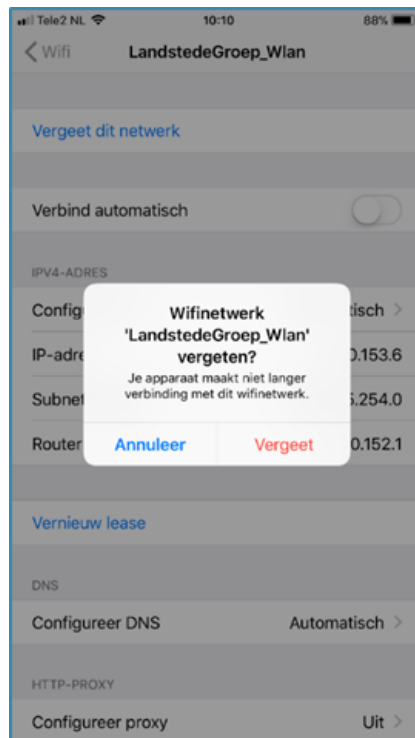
Tele2 NL 10:10 88%

< Wifi LandstedeGroep_Wlan

Vergeet dit netwerk

Verbind automatisch

IPV4-ADRES

Config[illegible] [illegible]tisch >

IP-adre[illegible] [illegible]0.153.6

Subnet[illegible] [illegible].254.0

Router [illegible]0.152.1

Wifinetwerk 'LandstedeGroep_Wlan' vergeten?

Je apparaat maakt niet langer verbinding met dit wifinetwerk.

Annuleer Vergeet

Vernieuw lease

DNS

Configureer DNS Automatisch >

HTTP-PROXY

Configureer proxy Uit >